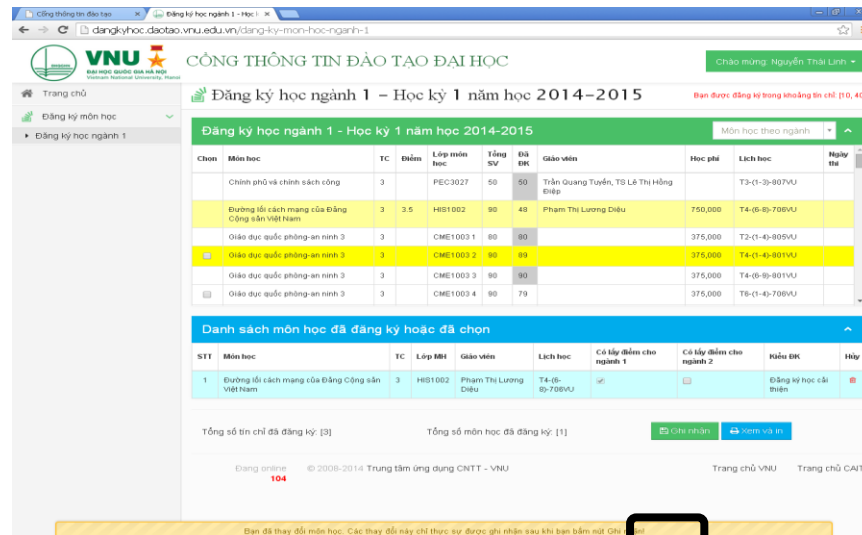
Cổng thông tin đào tạo | Đăng ký học ngành 1 - Học k

dangkyhoc.daotao.vnu.edu.vn/dang-ky-mon-hoc-nganh-1

VNU
ĐẠI HỌC QUỐC GIA HÀ NỘI
Vietnam National University, Hanoi

CỔNG THÔNG TIN ĐÀO TẠO ĐẠI HỌC

Chào mừng: Nguyễn Thái Linh

Trang chủ
Đăng ký môn học
Đăng ký học ngành 1

Đăng ký học ngành 1 – Học kỳ 1 năm học 2014–2015

Bạn được đăng ký trong khoảng tín chỉ: [10, 40

Đăng ký học ngành 1 - Học kỳ 1 năm học 2014-2015

Môn học theo ngành

| Chọn | Môn học | TC | Điểm | Lớp môn học | Tổng SV | Đã ĐK | Giáo viên | Học phí | Lịch học | Ngày thi |
|---|---|---|---|---|---|---|---|---|---|---|
| | Chính phủ và chính sách công | 3 | | PEC3027 | 50 | 50 | Trần Quang Tuyến, TS Lê Thị Hồng Điệp | | T3-(1-3)-807VU | |
| | Đường lối cách mạng của Đảng Cộng sản Việt Nam | 3 | 3.5 | HIS1002 | 90 | 48 | Phạm Thị Lương Diệu | 750,000 | T4-(6-8)-706VU | |
| | Giáo dục quốc phòng-an ninh 3 | 3 | | CME1003 1 | 80 | 80 | | 375,000 | T2-(1-4)-805VU | |
| | Giáo dục quốc phòng-an ninh 3 | 3 | | CME1003 2 | 90 | 89 | | 375,000 | T4-(1-4)-801VU | |
| | Giáo dục quốc phòng-an ninh 3 | 3 | | CME1003 3 | 90 | 90 | | 375,000 | T4-(6-9)-801VU | |
| | Giáo dục quốc phòng-an ninh 3 | 3 | | CME1003 4 | 90 | 79 | | 375,000 | T6-(1-4)-706VU | |

Danh sách môn học đã đăng ký hoặc đã chọn

| STT | Môn học | TC | Lớp MH | Giáo viên | Lịch học | Có lấy điểm cho ngành 1 | Có lấy điểm cho ngành 2 | Kiểu ĐK | Hủy |
|---|---|---|---|---|---|---|---|---|---|
| 1 | Đường lối cách mạng của Đảng Cộng sản Việt Nam | 3 | HIS1002 | Phạm Thị Lương Diệu | T4-(6-8)-706VU | ✓ | | Đăng ký học cải thiện | |

Tổng số tín chỉ đã đăng ký: [3]
Tổng số môn học đã đăng ký: [1]
Ghi nhận
Xem và in

Đang online 104
© 2008-2014 Trung tâm ứng dụng CNTT - VNU
Trang chủ VNU
Trang chủ CAIT

Bạn đã thay đổi môn học. Các thay đổi này chỉ thực sự được ghi nhận sau khi bạn bấm nút Ghi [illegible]